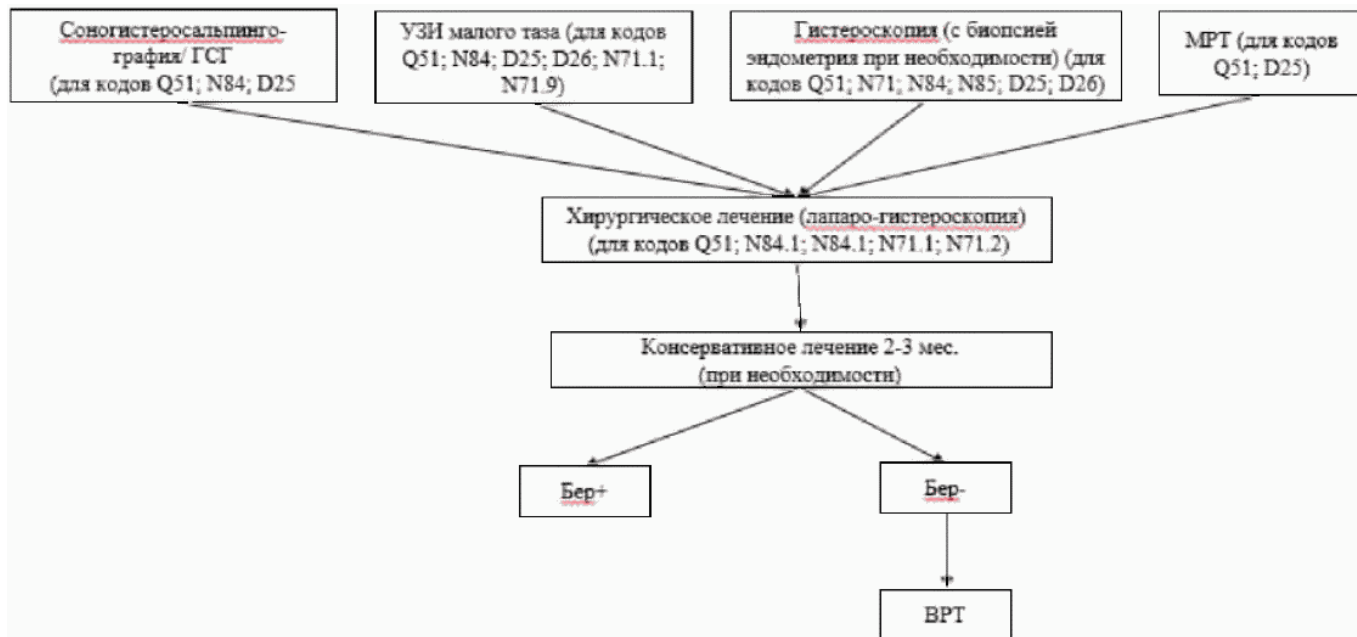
Соногистеросальпингография/ ГСГ (для кодов Q51; N84; D25

УЗИ малого таза (для кодов Q51; N84; D25; D26; N71.1; N71.9)

Гистероскопия (с биопсией эндометрия при необходимости) (для кодов Q51; N71; N84; N85; D25; D26)

МРТ (для кодов Q51; D25)

Хирургическое лечение (лапаро-гистероскопия) (для кодов Q51; N84.1; N84.1; N71.1; N71.2)

Консервативное лечение 2-3 мес. (при необходимости)

Бер+

Бер-

ВРТ